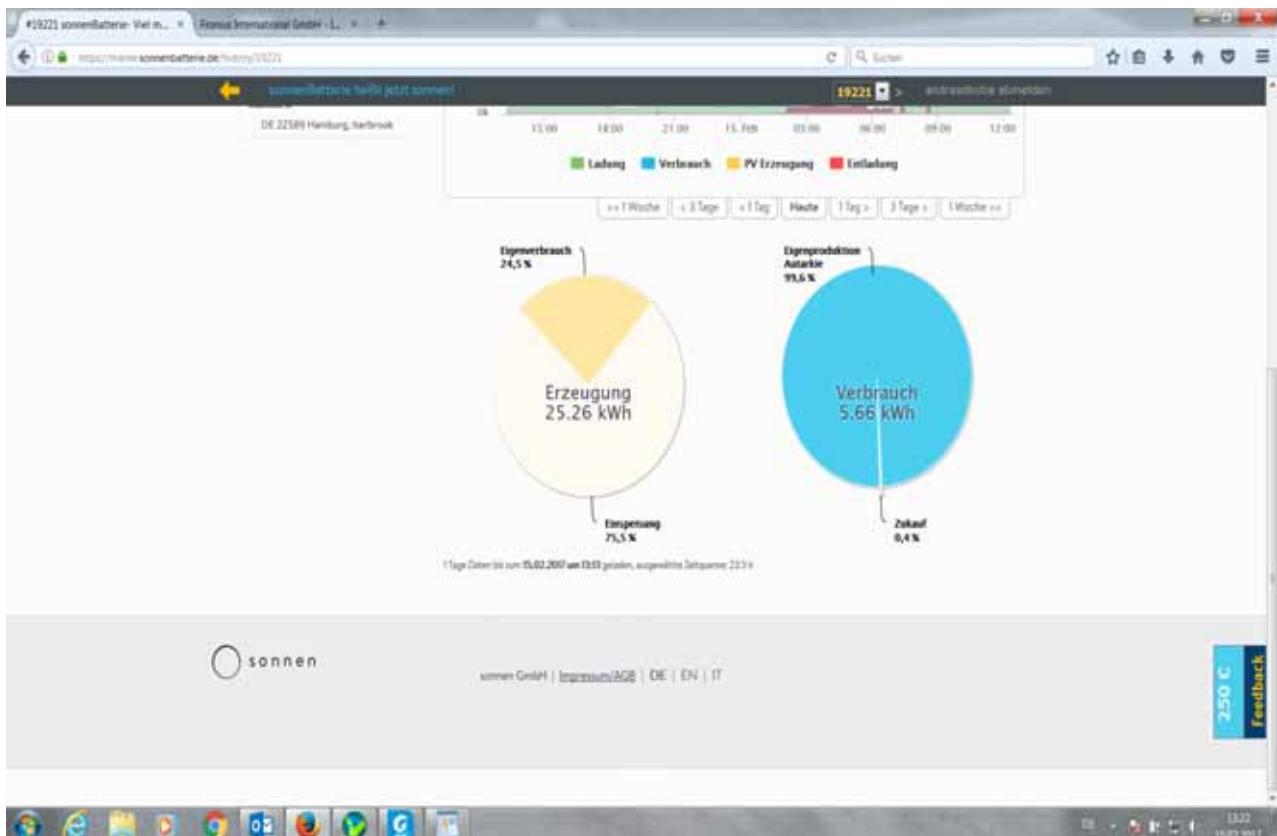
#19221 sonnenBatterie- Viel m... × Fronius International GmbH - L... × +

https://meine.sonnenbatterie.de/history/19221

Suchen

sonnenBatterie heißt jetzt sonnen!

19221 >

DE 22589 Hamburg, Iserbrook

0%

15:00 18:00 21:00 15. Feb 03:00 06:00 09:00 12:00

Ladung Verbrauch PV Erzeugung Entladung

<< 1 Woche < 3 Tage < 1 Tag Heute 1 Tag > 3 Tage > 1 Woche >>

Eigenverbrauch 24,5 %

Erzeugung 25.26 kWh

Einspeisung 75,5 %

Eigenproduktion Autarkie 99,6 %

Verbrauch 5.66 kWh

Zukauf 0,4 %

1 Tage Daten bis zum 15.02.2017 um 13:13 geladen, ausgewählte Zeitspanne: 23.5 h

sonnen

sonnen GmbH | Impressum/AGB | DE | EN | IT

250 C

Feedback

13:22